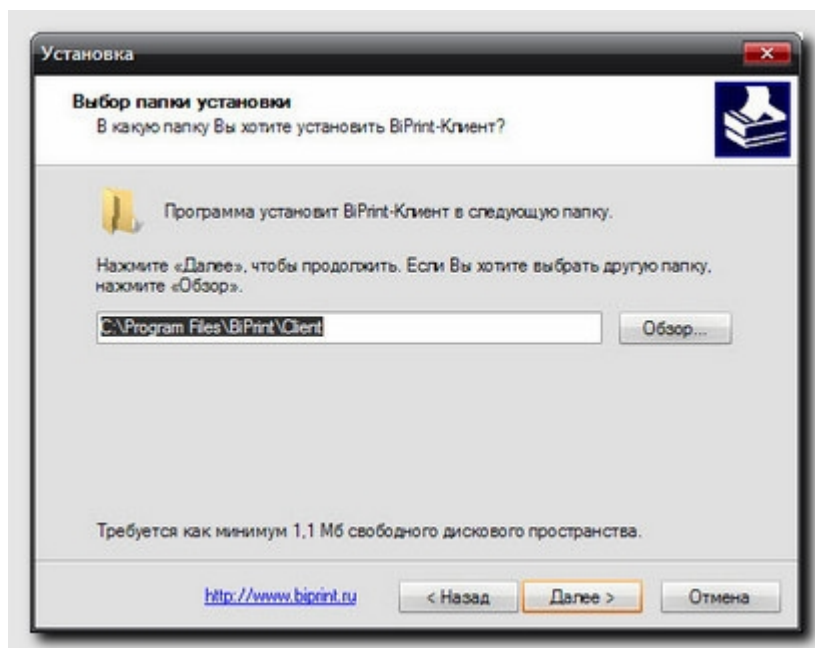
Установка

Выбор папки установки
В какую папку Вы хотите установить BiPrint-Клиент?

Программа установит BiPrint-Клиент в следующую папку.

Нажмите «Далее», чтобы продолжить. Если Вы хотите выбрать другую папку, нажмите «Обзор».

C:\Program Files\BiPrint\Client

Обзор...

Требуется как минимум 1,1 Мб свободного дискового пространства.

http://www.biprint.ru

< Назад

Далее >

Отмена